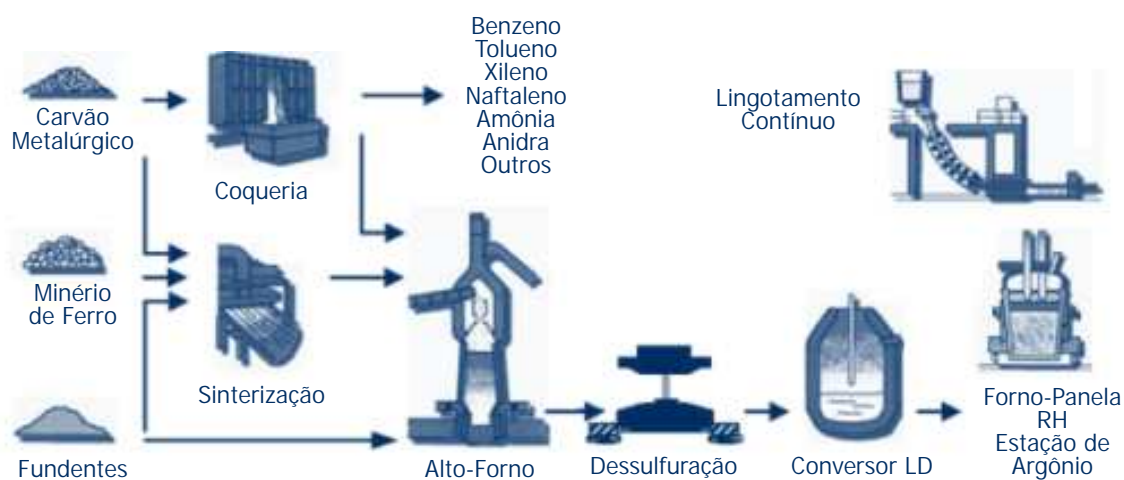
Carvão Metalúrgico

Coqueria

Benzeno
Tolueno
Xileno
Naftaleno
Amônia
Anidra
Outros

Lingotamento Contínuo

Minério de Ferro

Sinterização

Fundentes

Alto-Forno

Dessulfuração

Conversor LD

Forno-Panela
RH
Estação de Argônio